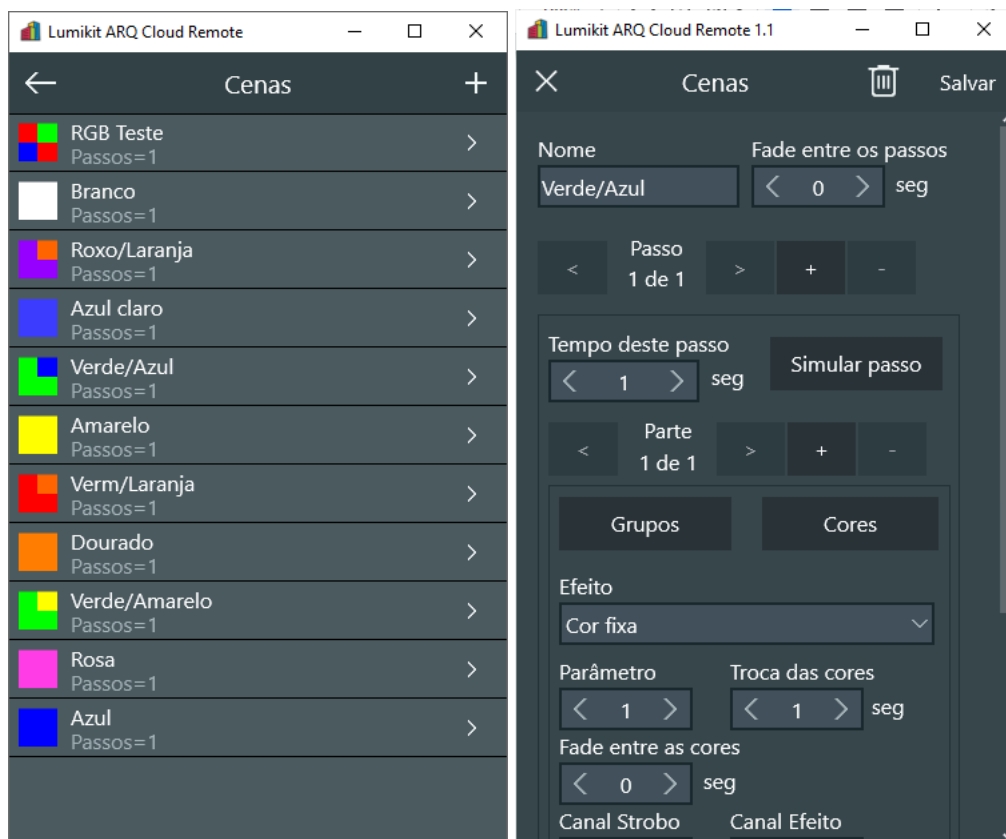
Lumikit ARQ Cloud Remote

Cenas

RGB Teste
Passos=1

Branco
Passos=1

Roxo/Laranja
Passos=1

Azul claro
Passos=1

Verde/Azul
Passos=1

Amarelo
Passos=1

Verm/Laranja
Passos=1

Dourado
Passos=1

Verde/Amarelo
Passos=1

Rosa
Passos=1

Azul
Passos=1

Lumikit ARQ Cloud Remote 1.1

Cenas

Salvar

Nome
Verde/Azul

Fade entre os passos
0
seg

<
Passo
1 de 1
>
+
-

Tempo deste passo
1
seg

Simular passo

<
Parte
1 de 1
>
+
-

Grupos

Cores

Efeito
Cor fixa

Parâmetro
1

Troca das cores
1
seg

Fade entre as cores
0
seg

Canal Strobo

Canal Efeito